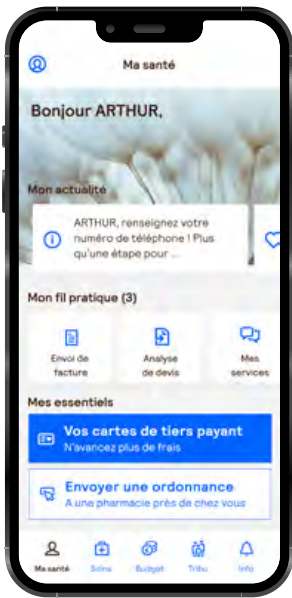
Ma santé

Bonjour ARTHUR,

Mon actualité

ARTHUR, renseignez votre numéro de téléphone ! Plus qu'une étape pour ...

Mon fil pratique (3)

Envoi de facture

Analyse de devis

Mes services

Mes essentiels

Vos cartes de tiers payant
N'avancez plus de frais

Envoyer une ordonnance
A une pharmacie près de chez vous

Ma santé
Soins
Budget
Tribu
Info